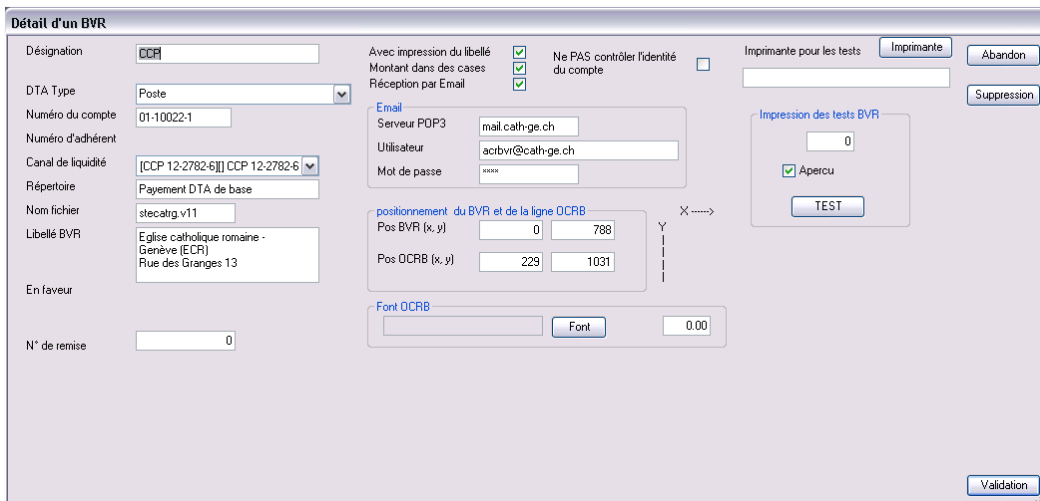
Détail d'un BVR

Désignation CCP

DTA Type Poste

Numéro du compte 01-10022-1

Numéro d'adhérent

Canal de liquidité [CCP 12-2782-6][] CCP 12-2782-6

Répertoire Payement DTA de base

Nom fichier stecatrg.v11

Libellé BVR Eglise catholique romaine - Genève (ECR) Rue des Granges 13

En faveur

N° de remise 0

Avec impression du libellé
Montant dans des cases
Réception par Email

Ne PAS contrôler l'identité du compte

Email
Serveur POP3 mail.cath-ge.ch
Utilisateur acrbvr@cath-ge.ch
Mot de passe ****

positionnement du BVR et de la ligne OCRB
Pos BVR (x, y) 0 788
Pos OCRB (x, y) 229 1031

X ------>
Y

Font OCRB
Font 0.00

Imprimante pour les tests
Imprimante

Impression des tests BVR
0
Apercu
TEST

Abandon
Suppression
Validation